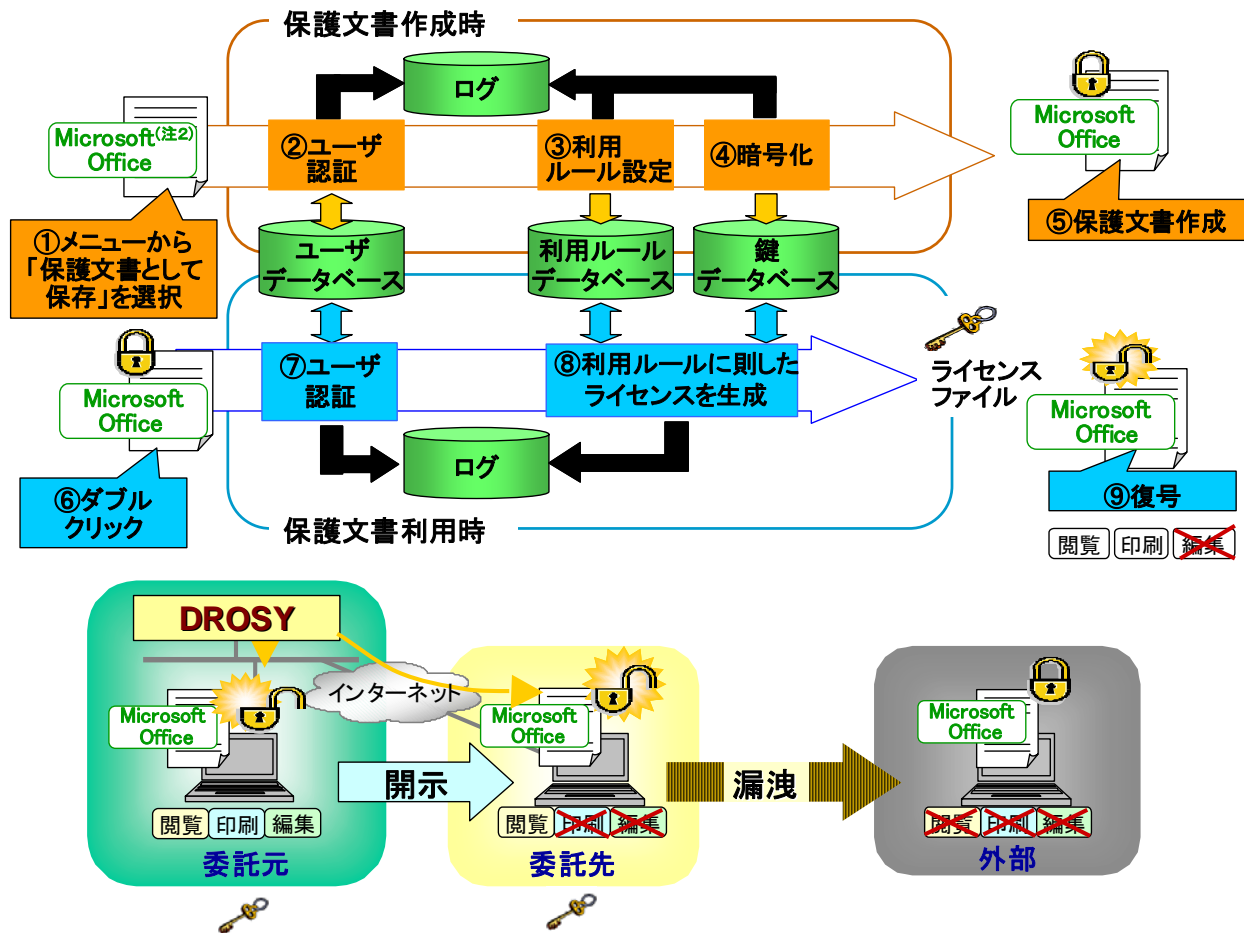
保護文書作成時

ログ

Microsoft(注2) Office

②ユーザ認証

③利用ルール設定

④暗号化

Microsoft Office

①メニューから「保護文書として保存」を選択

ユーザデータベース

利用ルールデータベース

鍵データベース

⑤保護文書作成

Microsoft Office

⑦ユーザ認証

⑧利用ルールに則したライセンスを生成

ライセンスファイル

Microsoft Office

ログ

⑥ダブルクリック

⑨復号

保護文書利用時

閲覧 印刷 編集

DROSY

インターネット

Microsoft Office

Microsoft Office

Microsoft Office

開示

漏洩

閲覧 印刷 編集

閲覧 印刷 編集

閲覧 印刷 編集

委託元

委託先

外部